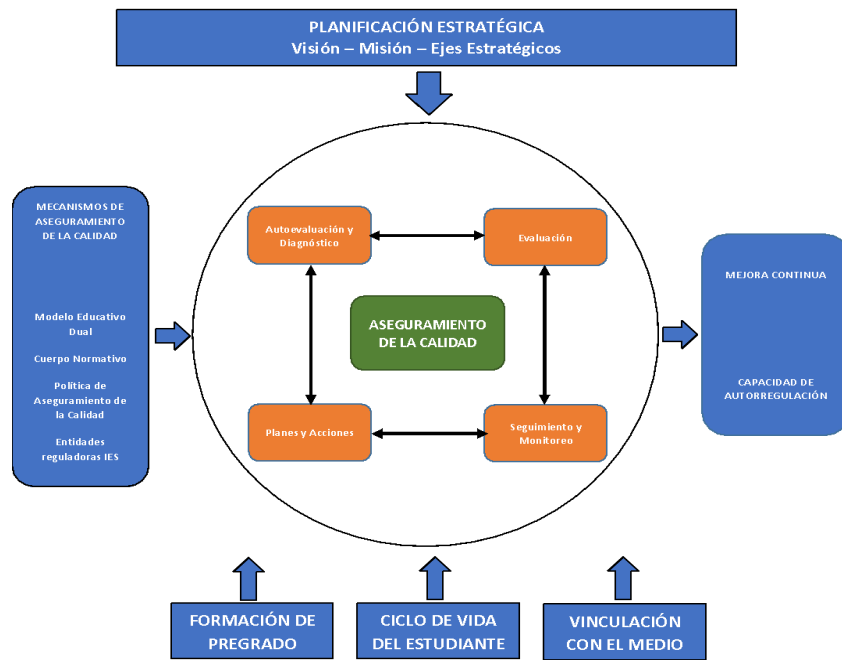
PLANIFICACIÓN ESTRATÉGICA
Visión – Misión – Ejes Estratégicos

MECANISMOS DE ASEGURAMIENTO DE LA CALIDAD

Modelo Educativo Dual

Cuerpo Normativo

Política de Aseguramiento de la Calidad

Entidades reguladoras IES

Autoevaluación y Diagnóstico

Evaluación

ASEGURAMIENTO DE LA CALIDAD

Planes y Acciones

Seguimiento y Monitoreo

MEJORA CONTINUA

CAPACIDAD DE AUTORREGULACIÓN

FORMACIÓN DE PREGRADO

CICLO DE VIDA DEL ESTUDIANTE

VINCULACIÓN CON EL MEDIO